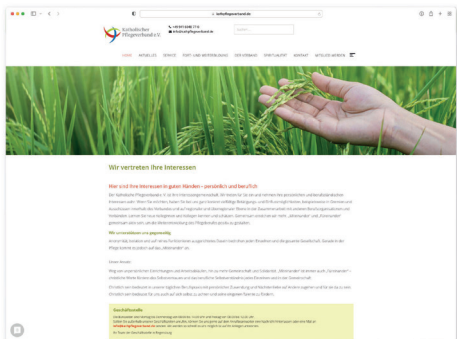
Katholischer Pflegeverband e.V.

+49 941 6048 77 0
info@kathpflegeverband.de

HOME AKTUELLES SERVICE FORT- UND WEITERBILDUNG DER VERBAND SPIRITUALITÄT KONTAKT MITGLIED WERDEN

Wir vertreten Ihre Interessen

Hier sind Ihre Interessen in guten Händen – persönlich und beruflich

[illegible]

Wir unterstützen uns gegenseitig

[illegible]

Unser Anliegen

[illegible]

Geschäftsstelle

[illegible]